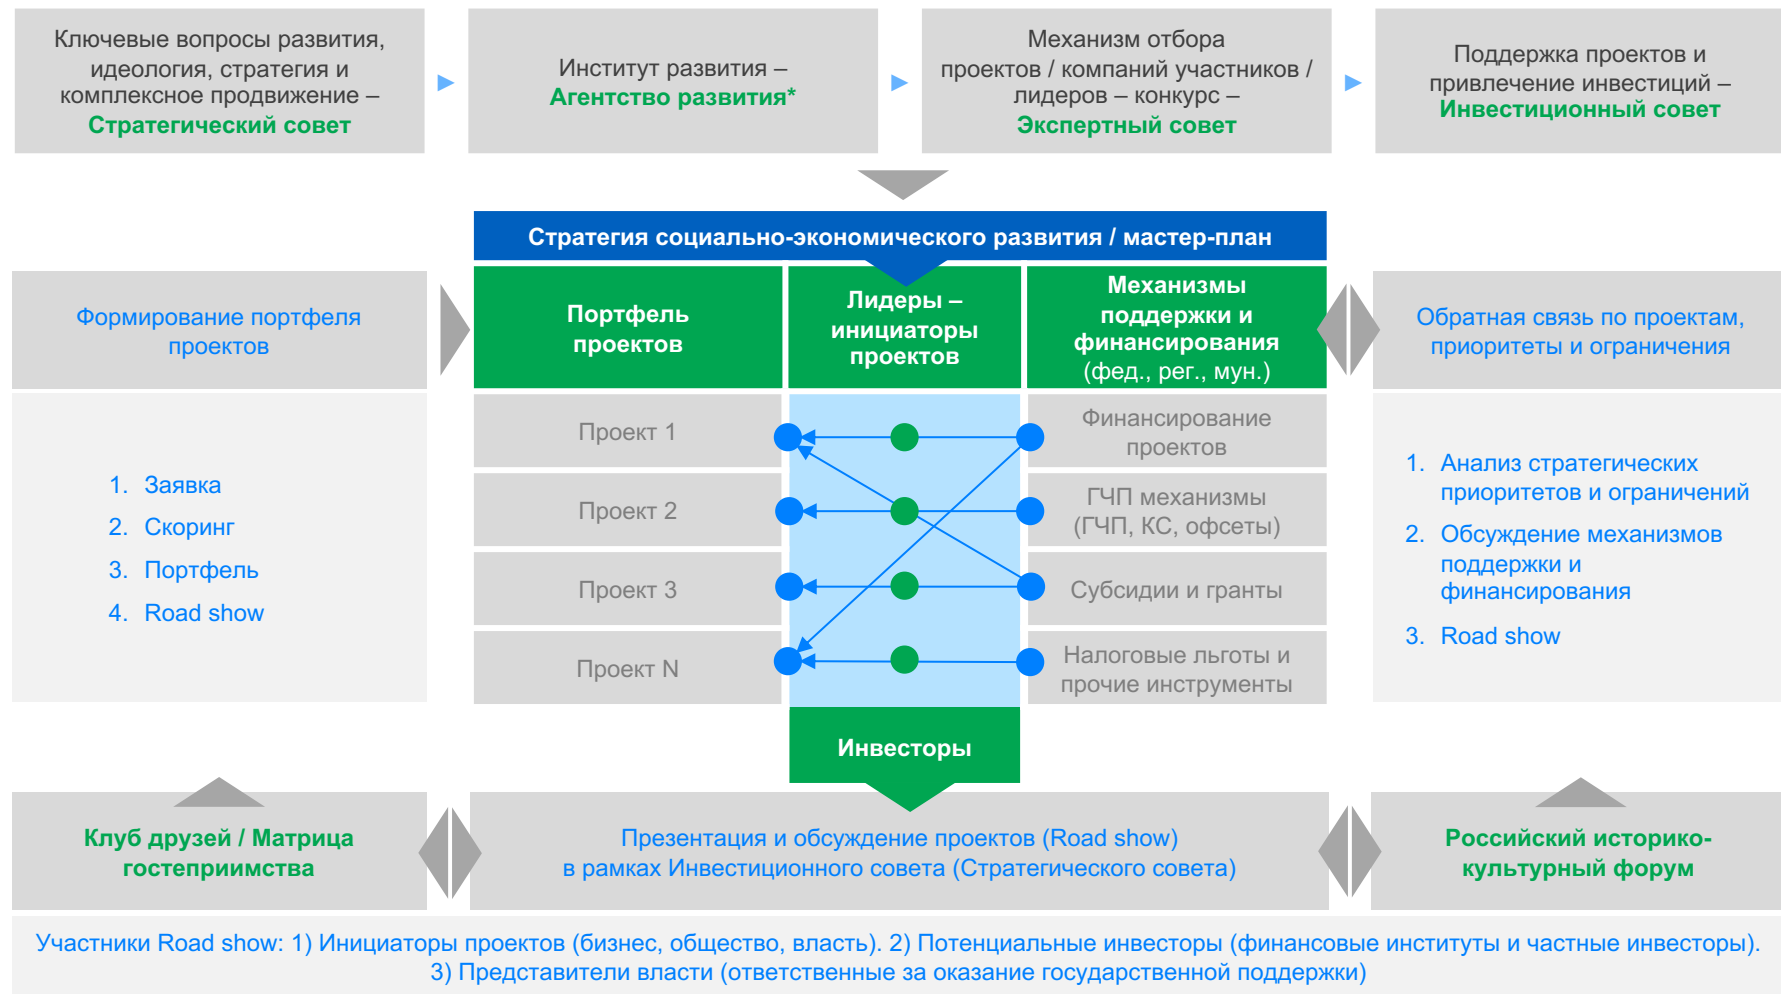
Ключевые вопросы развития, идеология, стратегия и комплексное продвижение – Стратегический совет

Институт развития – Агентство развития*

Механизм отбора проектов / компаний участников / лидеров – конкурс – Экспертный совет

Поддержка проектов и привлечение инвестиций – Инвестиционный совет

Стратегия социально-экономического развития / мастер-план

Формирование портфеля проектов

Портфель проектов

Лидеры – инициаторы проектов

Механизмы поддержки и финансирования (фед., рег., мун.)

Обратная связь по проектам, приоритеты и ограничения

1. Заявка
2. Скоринг
3. Портфель
4. Road show

Проект 1

Проект 2

Проект 3

Проект N

Финансирование проектов

ГЧП механизмы (ГЧП, КС, офсеты)

Субсидии и гранты

Налоговые льготы и прочие инструменты

1. Анализ стратегических приоритетов и ограничений
2. Обсуждение механизмов поддержки и финансирования
3. Road show

Инвесторы

Клуб друзей / Матрица гостеприимства

Презентация и обсуждение проектов (Road show) в рамках Инвестиционного совета (Стратегического совета)

Российский историко-культурный форум

Участники Road show: 1) Инициаторы проектов (бизнес, общество, власть). 2) Потенциальные инвесторы (финансовые институты и частные инвесторы). 3) Представители власти (ответственные за оказание государственной поддержки)